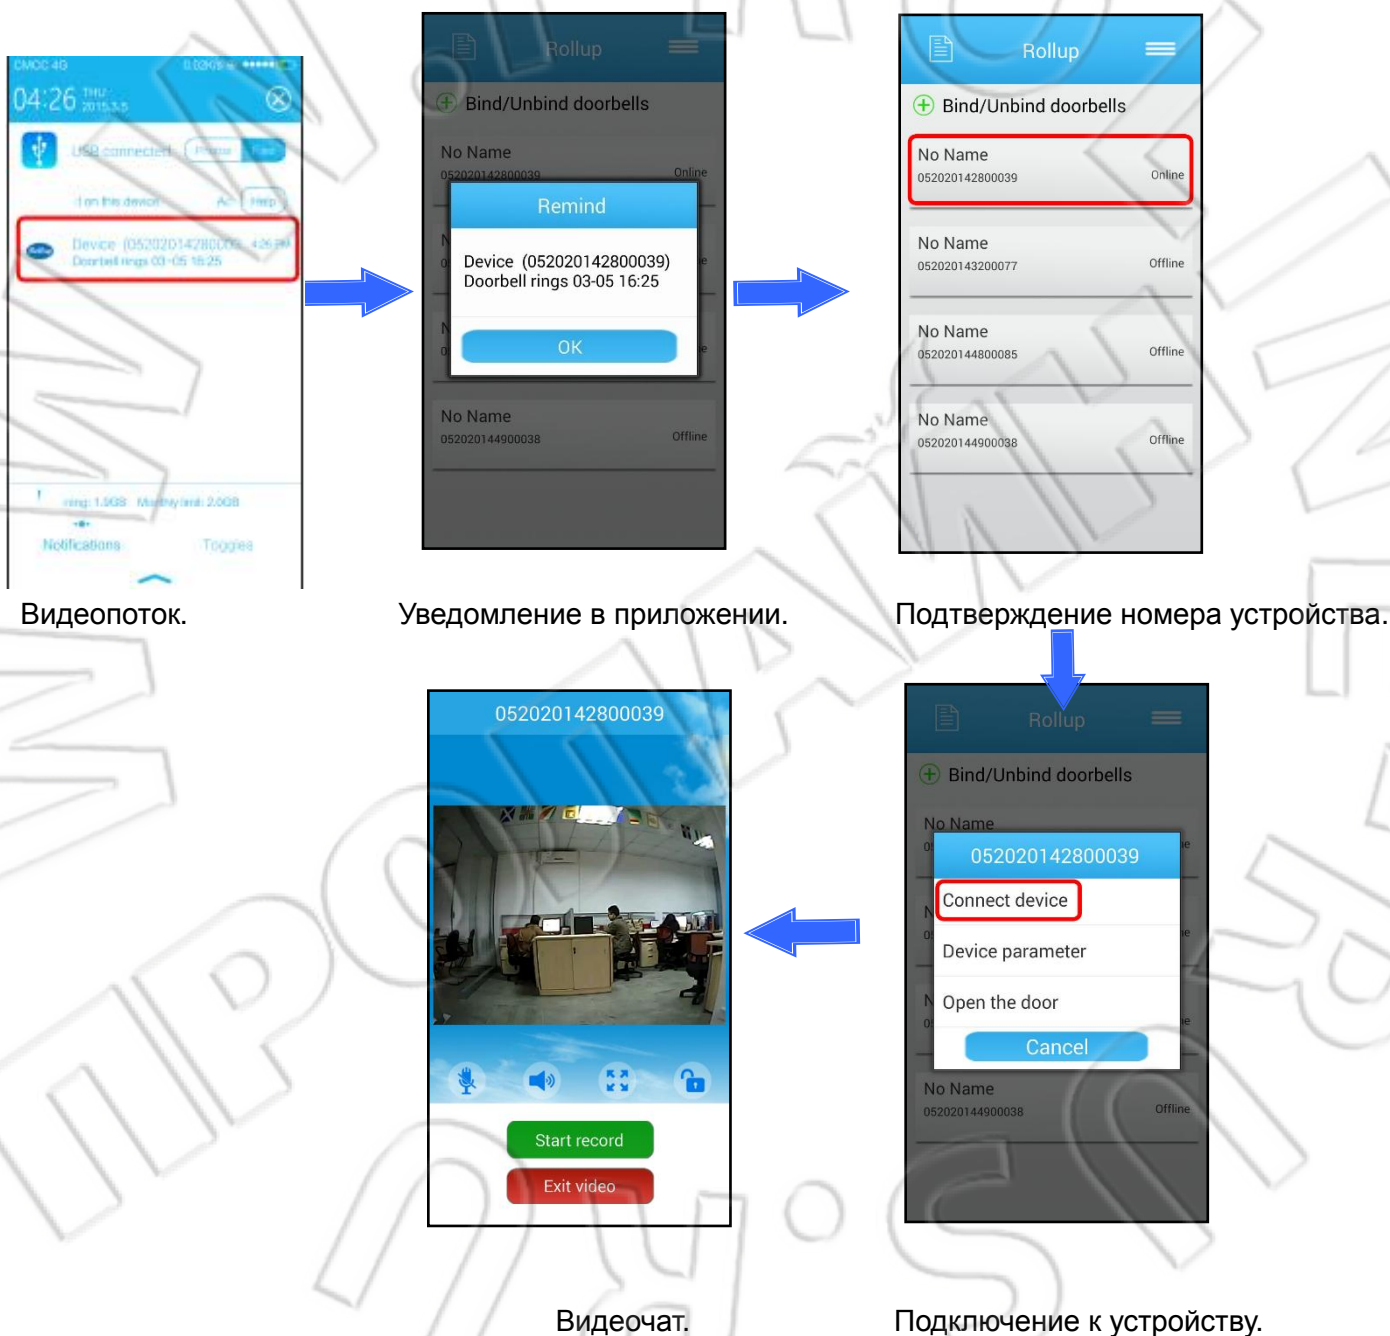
CMCC 4G
04:26 THU 2015.3.5
USB connected
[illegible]
Device (052020142800039) 4:26 PM
Doorbell rings 03-05 16:25
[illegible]
Notifications
Toggles

Видеопоток.

Rollup
Bind/Unbind doorbells
No Name
052020142800039 Online
Remind
Device (052020142800039)
Doorbell rings 03-05 16:25
OK
No Name
052020144900038 Offline

Уведомление в приложении.

Rollup
Bind/Unbind doorbells
No Name
052020142800039 Online
No Name
052020143200077 Offline
No Name
052020144800085 Offline
No Name
052020144900038 Offline

Подтверждение номера устройства.

052020142800039
Start record
Exit video

Видеочат.

Rollup
Bind/Unbind doorbells
No Name
052020142800039
Connect device
Device parameter
Open the door
Cancel
No Name
052020144900038 Offline

Подключение к устройству.